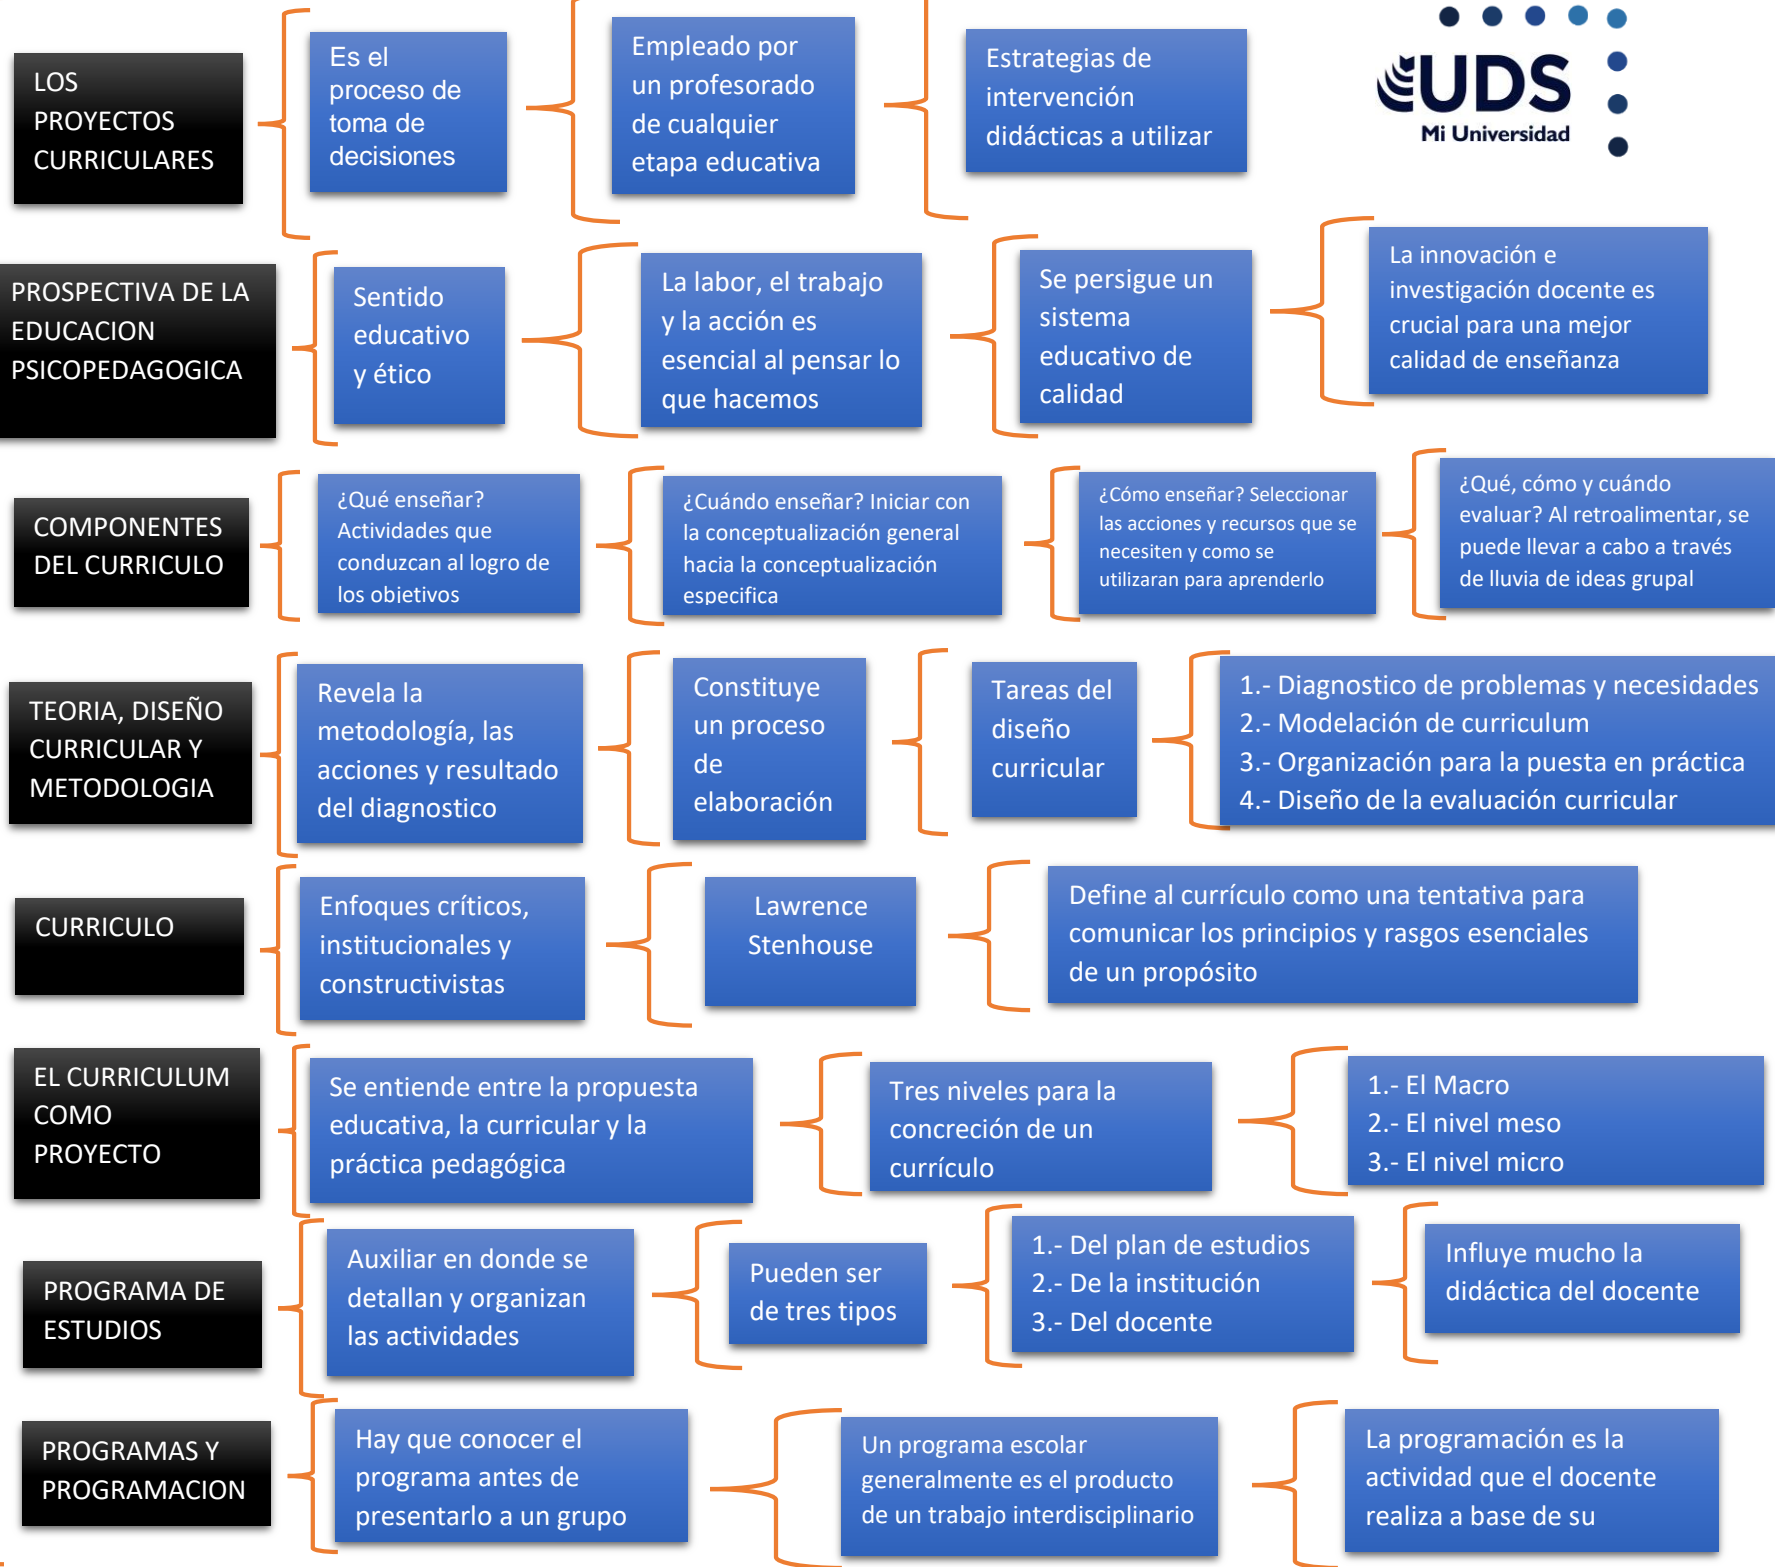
LOS PROYECTOS CURRICULARES

Es el proceso de toma de decisiones

Empleado por un profesorado de cualquier etapa educativa

Estrategias de intervención didácticas a utilizar

UDS
Mi Universidad

PROSPECTIVA DE LA EDUCACION PSICOPEDAGOGICA

Sentido educativo y ético

La labor, el trabajo y la acción es esencial al pensar lo que hacemos

Se persigue un sistema educativo de calidad

La innovación e investigación docente es crucial para una mejor calidad de enseñanza

COMPONENTES DEL CURRICULO

¿Qué enseñar? Actividades que conduzcan al logro de los objetivos

¿Cuándo enseñar? Iniciar con la conceptualización general hacia la conceptualización especifica

¿Cómo enseñar? Seleccionar las acciones y recursos que se necesiten y como se utilizaran para aprenderlo

¿Qué, cómo y cuándo evaluar? Al retroalimentar, se puede llevar a cabo a través de lluvia de ideas grupal

TEORIA, DISEÑO CURRICULAR Y METODOLOGIA

Revela la metodología, las acciones y resultado del diagnostico

Constituye un proceso de elaboración

Tareas del diseño curricular

1.- Diagnostico de problemas y necesidades
2.- Modelación de curriculum
3.- Organización para la puesta en práctica
4.- Diseño de la evaluación curricular

CURRICULO

Enfoques críticos, institucionales y constructivistas

Lawrence Stenhouse

Define al currículo como una tentativa para comunicar los principios y rasgos esenciales de un propósito

EL CURRICULUM COMO PROYECTO

Se entiende entre la propuesta educativa, la curricular y la práctica pedagógica

Tres niveles para la concreción de un currículo

1.- El Macro
2.- El nivel meso
3.- El nivel micro

PROGRAMA DE ESTUDIOS

Auxiliar en donde se detallan y organizan las actividades

Pueden ser de tres tipos

1.- Del plan de estudios
2.- De la institución
3.- Del docente

Influye mucho la didáctica del docente

PROGRAMAS Y PROGRAMACION

Hay que conocer el programa antes de presentarlo a un grupo

Un programa escolar generalmente es el producto de un trabajo interdisciplinario

La programación es la actividad que el docente realiza a base de su